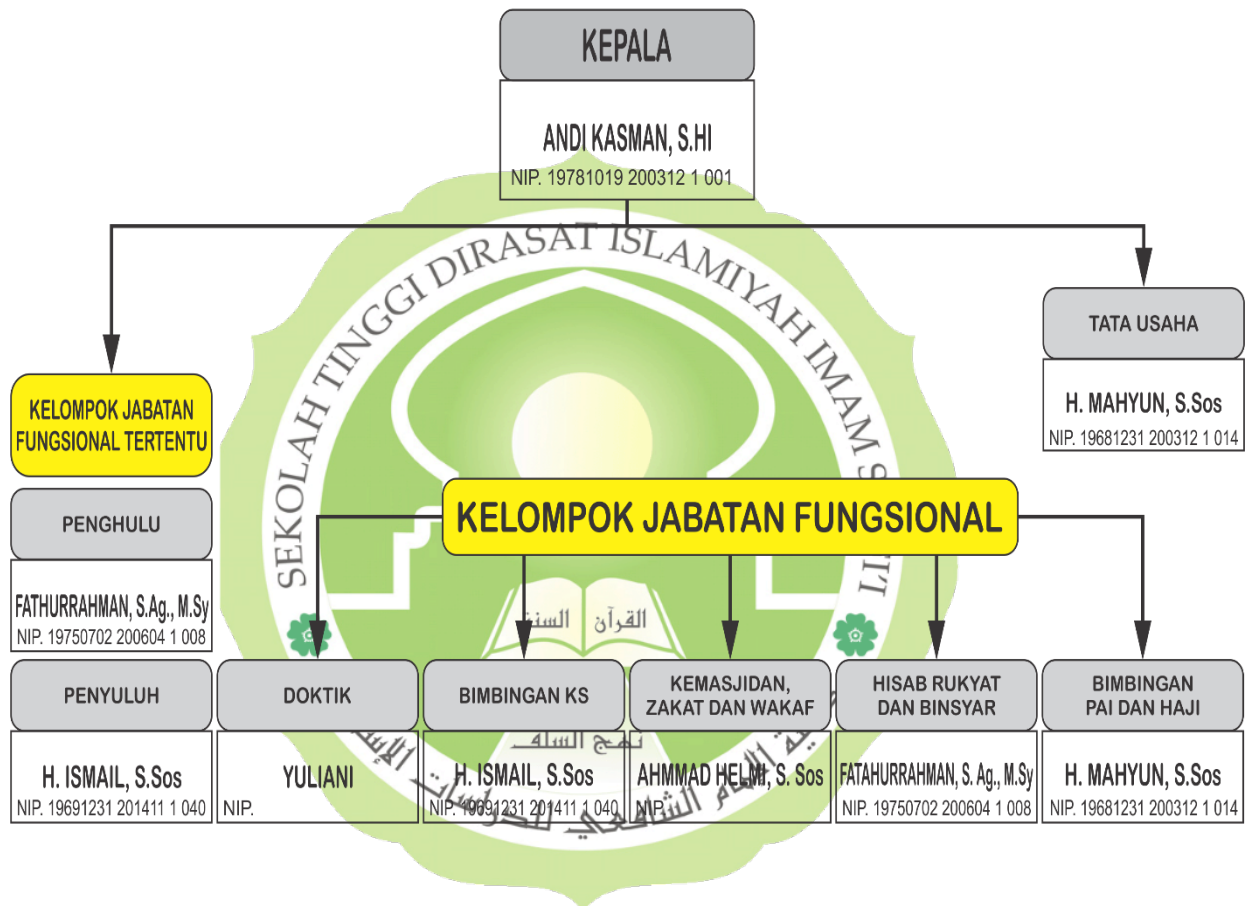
KEPALA

ANDI KASMAN, S.HI
NIP. 19781019 200312 1 001

TATA USAHA

H. MAHYUN, S.Sos
NIP. 19681231 200312 1 014

KELOMPOK JABATAN FUNGSIONAL TERTENTU

PENGHULU

FATHURRAHMAN, S.Ag., M.Sy
NIP. 19750702 200604 1 008

SEKOLAH TINGGI DIRASAT ISLAMIYAH IMAM S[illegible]I'I

KELOMPOK JABATAN FUNGSIONAL

القرآن السنة

PENYULUH

H. ISMAIL, S.Sos
NIP. 19691231 201411 1 040

DOKTIK

YULIANI
NIP.

BIMBINGAN KS

H. ISMAIL, S.Sos
NIP. 19691231 201411 1 040

KEMASJIDAN, ZAKAT DAN WAKAF

AHMMAD HELMI, S. Sos
NIP.

HISAB RUKYAT DAN BINSYAR

FATAHURRAHMAN, S. Ag., M.Sy
NIP. 19750702 200604 1 008

BIMBINGAN PAI DAN HAJI

H. MAHYUN, S.Sos
NIP. 19681231 200312 1 014

نهج السلف

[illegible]